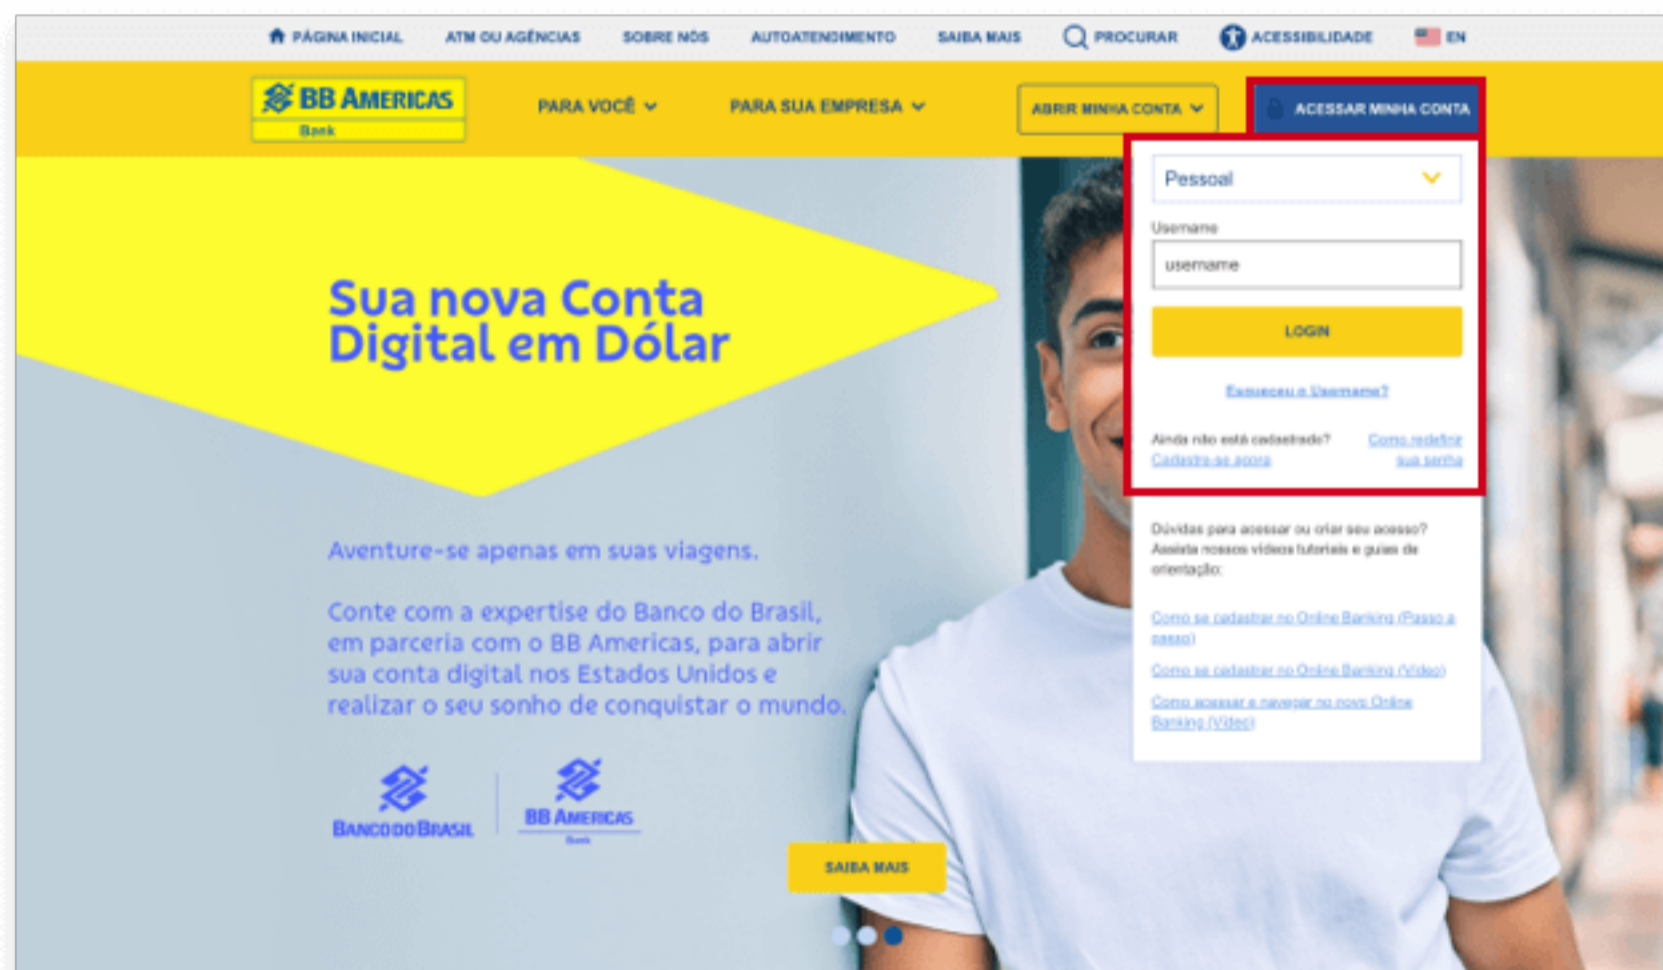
PÁGINA INICIAL ATM OU AGÊNCIAS SOBRE NÓS AUTOATENDIMENTO SAIBA MAIS PROCURAR ACESSIBILIDADE EN

BB AMERICAS Bank

PARA VOCÊ PARA SUA EMPRESA ABRIR MINHA CONTA ACESSAR MINHA CONTA

Pessoal

Username

username

LOGIN

Esqueceu o Username?

Ainda não está cadastrado? Cadastre-se agora

Como redefinir sua senha

Dúvidas para acessar ou criar seu acesso? Assista nossos vídeos tutoriais e guias de orientação:

Como se cadastrar no Online Banking (Passo a passo)

Como se cadastrar no Online Banking (Vídeo)

Como acessar e navegar no novo Online Banking (Vídeo)

Sua nova Conta Digital em Dólar

Aventure-se apenas em suas viagens.

Conte com a expertise do Banco do Brasil, em parceria com o BB Americas, para abrir sua conta digital nos Estados Unidos e realizar o seu sonho de conquistar o mundo.

BANCO DO BRASIL

BB AMERICAS Bank

SAIBA MAIS